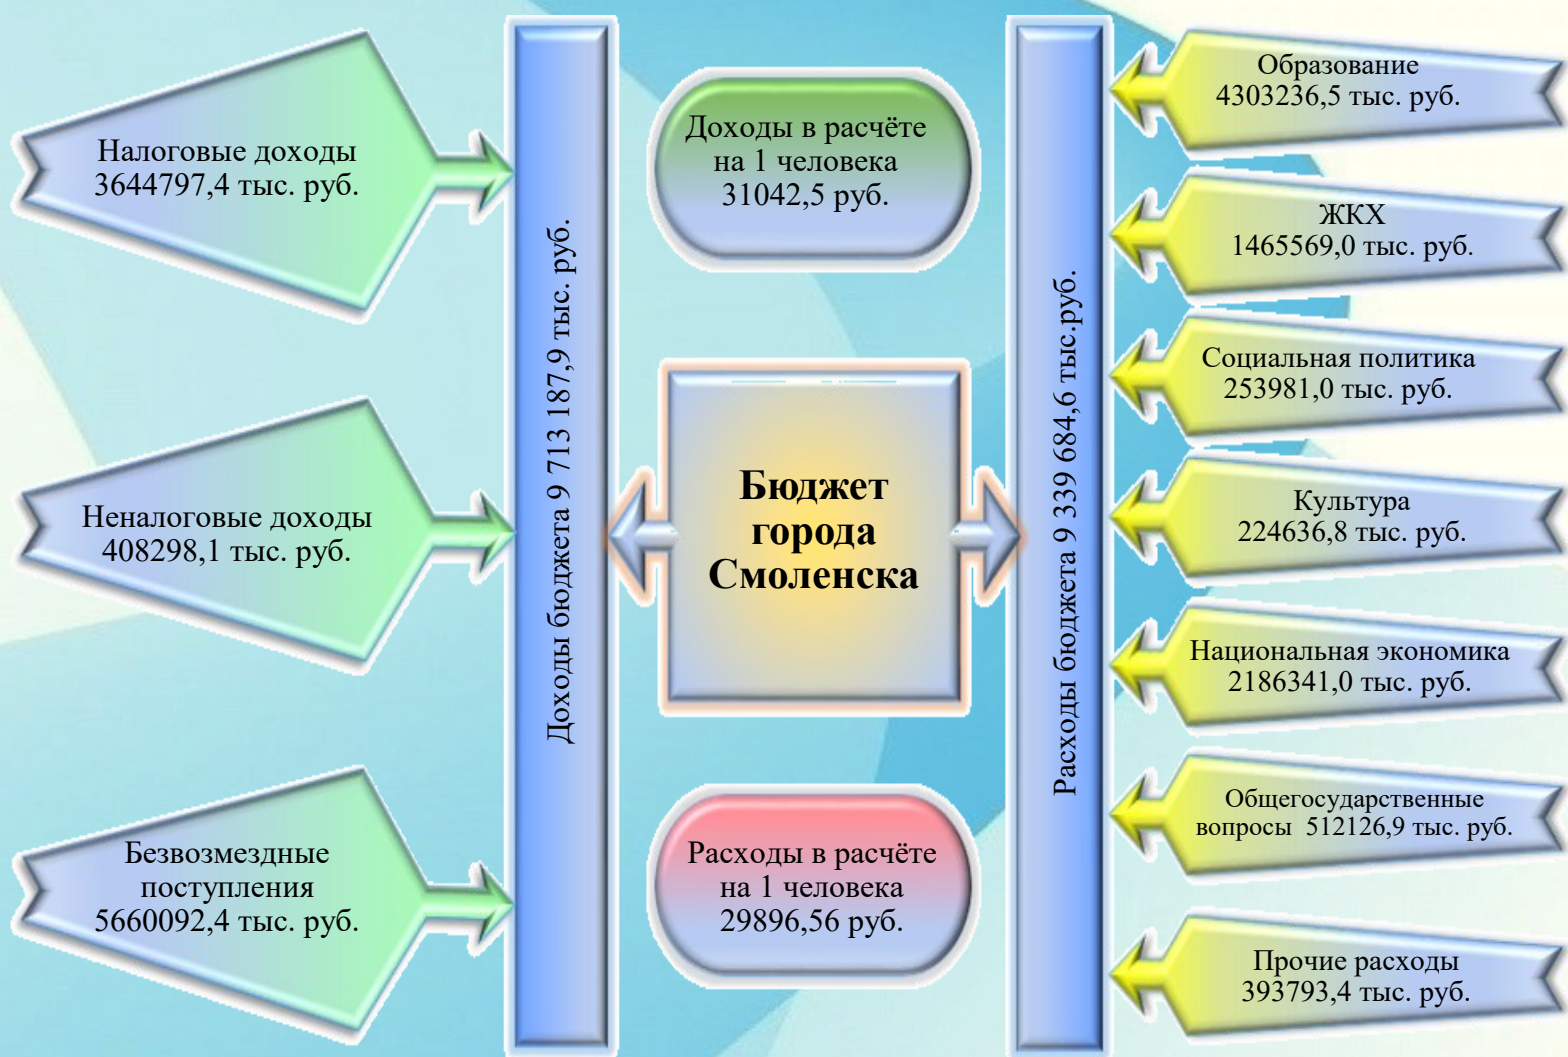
Налоговые доходы 3644797,4 тыс. руб.

Неналоговые доходы 408298,1 тыс. руб.

Безвозмездные поступления 5660092,4 тыс. руб.

Доходы бюджета 9 713 187,9 тыс. руб.

Доходы в расчёте на 1 человека 31042,5 руб.

Бюджет города Смоленска

Расходы в расчёте на 1 человека 29896,56 руб.

Расходы бюджета 9 339 684,6 тыс.руб.

Образование 4303236,5 тыс. руб.

ЖКХ 1465569,0 тыс. руб.

Социальная политика 253981,0 тыс. руб.

Культура 224636,8 тыс. руб.

Национальная экономика 2186341,0 тыс. руб.

Общегосударственные вопросы 512126,9 тыс. руб.

Прочие расходы 393793,4 тыс. руб.